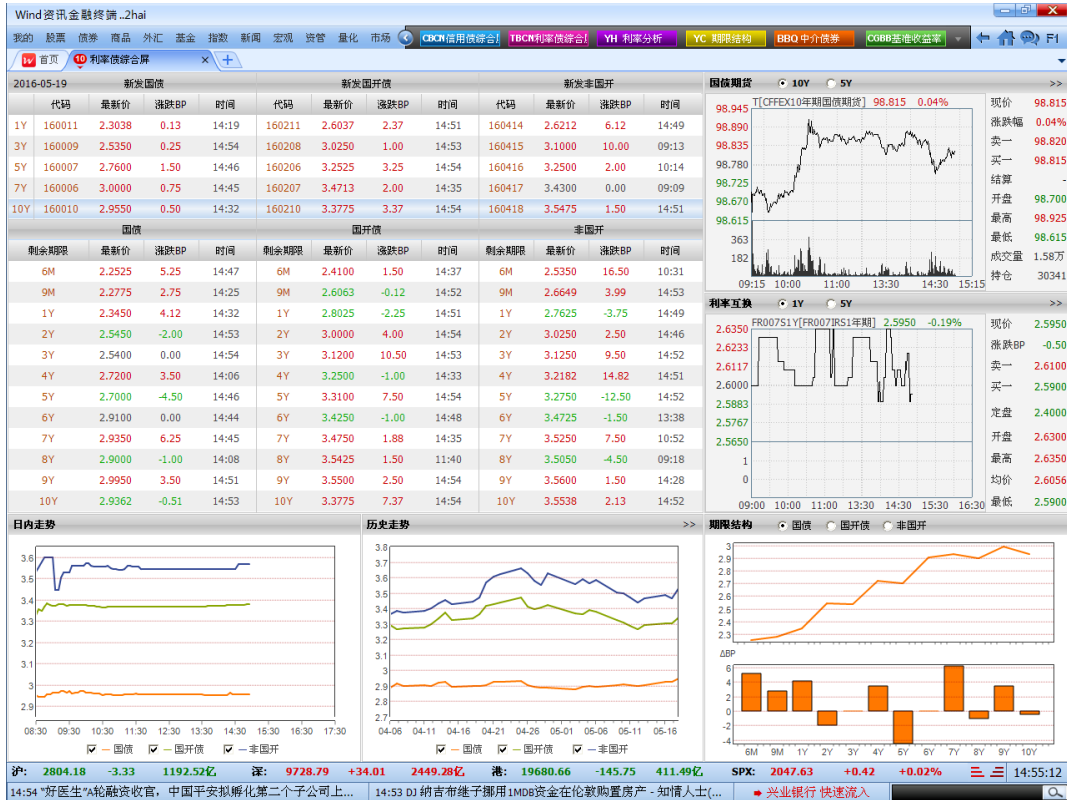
Wind资讯金融终端 ..2hai

我的 股票 债券 商品 外汇 基金 指数 新闻 宏观 资管 量化 市场

CBCN 信用债综合 TBCN 利率债综合 YH 利率分析 YC 期限结构 BBQ 中介债券 CGBB 基准收益率

F1

首页 利率债综合屏

| 2016-05-19 | 新发国债 | | | 新发国开债 | | | | 新发非国开 | | | |
|---|---|---|---|---|---|---|---|---|---|---|---|
| 代码 | 最新价 | 涨跌BP | 时间 | 代码 | 最新价 | 涨跌BP | 时间 | 代码 | 最新价 | 涨跌BP | 时间 |
| 1Y 160011 | 2.3038 | 0.13 | 14:19 | 160211 | 2.6037 | 2.37 | 14:51 | 160414 | 2.6212 | 6.12 | 14:49 |
| 3Y 160009 | 2.5350 | 0.25 | 14:54 | 160208 | 3.0250 | 1.00 | 14:53 | 160415 | 3.1000 | 10.00 | 09:13 |
| 5Y 160007 | 2.7600 | 1.50 | 14:46 | 160206 | 3.2525 | 3.25 | 14:54 | 160416 | 3.2500 | 2.00 | 10:14 |
| 7Y 160006 | 3.0000 | 0.75 | 14:45 | 160207 | 3.4713 | 2.00 | 14:35 | 160417 | 3.4300 | 0.00 | 09:09 |
| 10Y 160010 | 2.9550 | 0.50 | 14:32 | 160210 | 3.3775 | 3.37 | 14:54 | 160418 | 3.5475 | 1.50 | 14:51 |

| 国债 | | | | 国开债 | | | | 非国开 | | | |
|---|---|---|---|---|---|---|---|---|---|---|---|
| 剩余期限 | 最新价 | 涨跌BP | 时间 | 剩余期限 | 最新价 | 涨跌BP | 时间 | 剩余期限 | 最新价 | 涨跌BP | 时间 |
| 6M | 2.2525 | 5.25 | 14:47 | 6M | 2.4100 | 1.50 | 14:37 | 6M | 2.5350 | 16.50 | 10:31 |
| 9M | 2.2775 | 2.75 | 14:25 | 9M | 2.6063 | -0.12 | 14:52 | 9M | 2.6649 | 3.99 | 14:53 |
| 1Y | 2.3450 | 4.12 | 14:32 | 1Y | 2.8025 | -2.25 | 14:51 | 1Y | 2.7625 | -3.75 | 14:49 |
| 2Y | 2.5450 | -2.00 | 14:53 | 2Y | 3.0000 | 4.00 | 14:54 | 2Y | 3.0250 | 2.50 | 14:46 |
| 3Y | 2.5400 | 0.00 | 14:54 | 3Y | 3.1200 | 10.50 | 14:53 | 3Y | 3.1250 | 9.50 | 14:52 |
| 4Y | 2.7200 | 3.50 | 14:06 | 4Y | 3.2500 | -1.00 | 14:33 | 4Y | 3.2182 | 14.82 | 14:51 |
| 5Y | 2.7000 | -4.50 | 14:54 | 5Y | 3.3100 | 7.50 | 14:54 | 5Y | 3.2750 | -12.50 | 14:52 |
| 6Y | 2.9100 | 0.00 | 14:44 | 6Y | 3.4250 | -1.00 | 14:48 | 6Y | 3.4725 | -1.50 | 13:38 |
| 7Y | 2.9350 | 6.25 | 14:45 | 7Y | 3.4750 | 1.88 | 14:35 | 7Y | 3.5250 | 7.50 | 10:52 |
| 8Y | 2.9000 | -1.00 | 14:08 | 8Y | 3.5425 | 1.50 | 11:40 | 8Y | 3.5050 | -4.50 | 09:18 |
| 9Y | 2.9950 | 3.50 | 14:51 | 9Y | 3.5500 | 2.50 | 14:54 | 9Y | 3.5600 | 1.50 | 14:28 |
| 10Y | 2.9362 | -0.51 | 14:53 | 10Y | 3.3775 | 7.37 | 14:54 | 10Y | 3.5538 | 2.13 | 14:52 |

国债期货 10Y 5Y >>
T[CFFEX10年期国债期货] 98.815 0.04%
98.945 98.890 98.835 98.780 98.725 98.670 98.615 363 182
09:15 10:00 11:00 13:30 14:30 15:15
现价 98.815
涨跌幅 0.04%
卖一 98.820
买一 98.815
结算 -
开盘 98.700
最高 98.925
最低 98.615
成交量 1.58万
持仓 30341

利率互换 1Y 5Y >>
FR007S1Y[FR007IRS1年期] 2.5950 -0.19%
2.6350 2.6233 2.6117 2.6000 2.5883 2.5767 2.5650 1 0
09:00 10:00 11:00 13:30 14:30 15:30 16:30
现价 2.5950
涨跌BP -0.50
卖一 2.6100
买一 2.5900
定盘 2.4000
开盘 2.6300
最高 2.6350
均价 2.6056
最低 2.5900

日内走势
3.6 3.5 3.4 3.3 3.2 3.1 3 2.9
08:30 09:30 10:30 11:30 12:30 13:30 14:30 15:30 16:30 17:30
— 国债 — 国开债 — 非国开

历史走势 >>
3.8 3.7 3.6 3.5 3.4 3.3 3.2 3.1 3 2.9 2.8 2.7
04-06 04-11 04-16 04-21 04-26 05-01 05-06 05-11 05-16
— 国债 — 国开债 — 非国开

期限结构 国债 国开债 非国开
3 2.9 2.8 2.7 2.6 2.5 2.4 2.3 2.2
ΔBP
6 4 2 0 -2 -4
6M 9M 1Y 2Y 3Y 4Y 5Y 6Y 7Y 8Y 9Y 10Y

沪: 2804.18 -3.33 1192.52亿 深: 9728.79 +34.01 2449.28亿 港: 19680.66 -145.75 411.49亿 SPX: 2047.63 +0.42 +0.02% 14:55:12

14:54 "好医生"A轮融资收官,中国平安拟孵化第二个子公司上... 14:53 DJ 納吉布继子挪用1MDB资金在伦敦购置房产 - 知情人士(... 兴业银行 快速流入